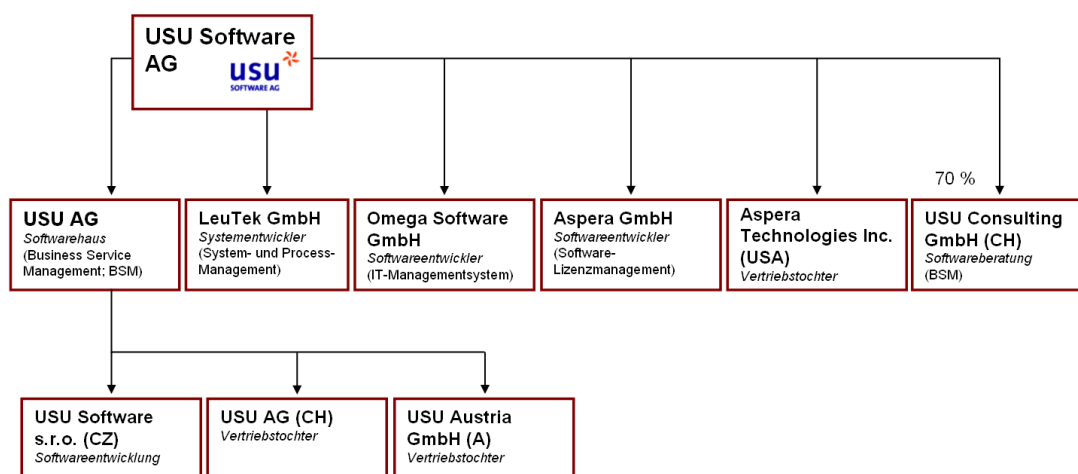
USU Software AG

usu
SOFTWARE AG

70 %

USU AG
Softwarehaus
(Business Service Management; BSM)

LeuTek GmbH
Systementwickler
(System- und Process-Management)

Omega Software GmbH
Softwareentwickler
(IT-Managementsystem)

Aspera GmbH
Softwareentwickler
(Software-Lizenzmanagement)

Aspera Technologies Inc. (USA)
Vertriebstochter

USU Consulting GmbH (CH)
Softwareberatung
(BSM)

USU Software s.r.o. (CZ)
Softwareentwicklung

USU AG (CH)
Vertriebstochter

USU Austria GmbH (A)
Vertriebstochter